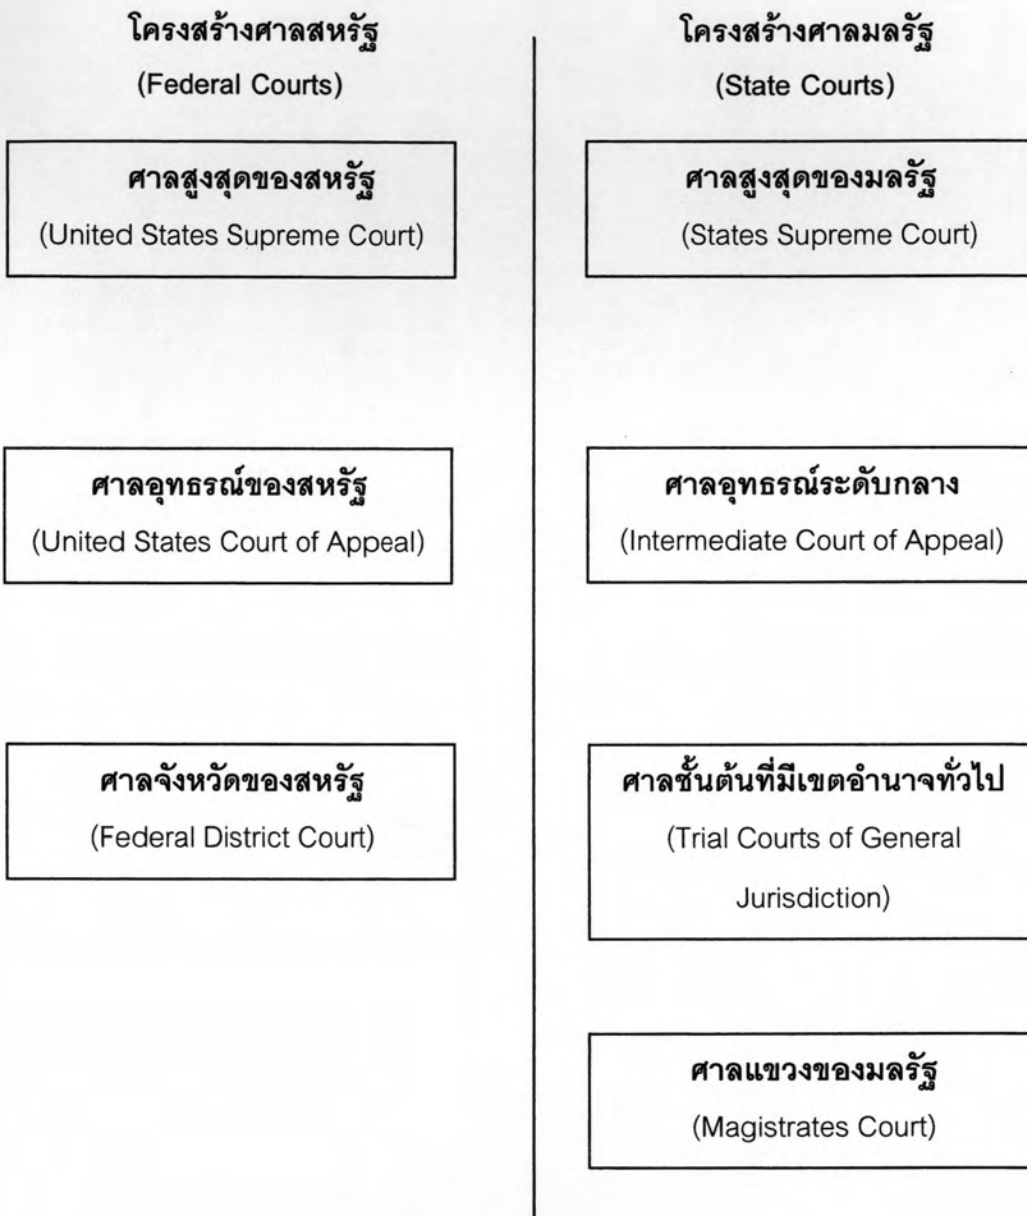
โครงสร้างศาลสหรัฐ
(Federal Courts)

ศาลสูงสุดของสหรัฐ
(United States Supreme Court)

ศาลอุทธรณ์ของสหรัฐ
(United States Court of Appeal)

ศาลจังหวัดของสหรัฐ
(Federal District Court)

โครงสร้างศาลมลรัฐ
(State Courts)

ศาลสูงสุดของมลรัฐ
(States Supreme Court)

ศาลอุทธรณ์ระดับกลาง
(Intermediate Court of Appeal)

ศาลชั้นต้นที่มีเขตอำนาจทั่วไป
(Trial Courts of General Jurisdiction)

ศาลแขวงของมลรัฐ
(Magistrates Court)